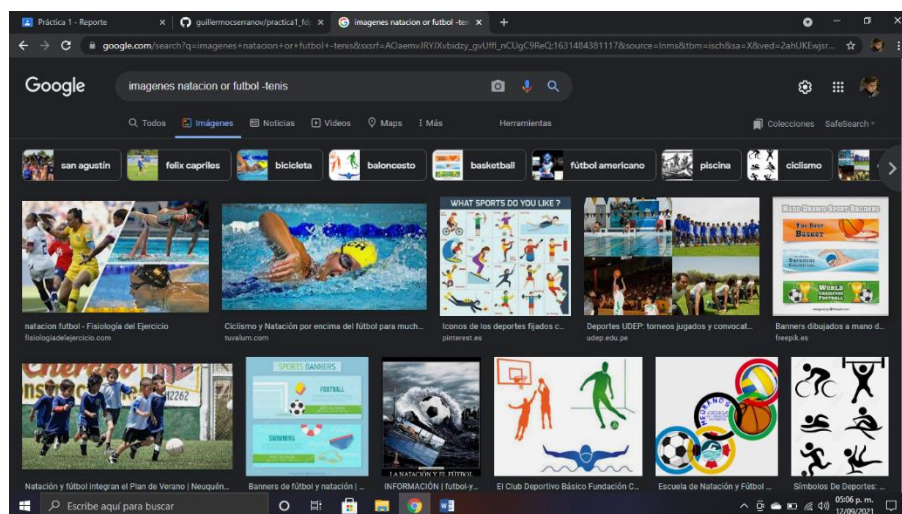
Práctica 1 - Reporte ×
guillermocserranov/practica1_fd ×
imagenes natacion or futbol -ten ×
+

google.com/search?q=imagenes+natacion+or+futbol+-tenis&sxsrf=AOaemvJRYJXvbidzy_gvUffl_nCUgC9ReQ:1631484381117&source=lnms&tbm=isch&sa=X&ved=2ahUKEwjsr...

Google
imagenes natacion or futbol -tenis

Todos  Imágenes  Noticias  Videos  Maps  Más  Herramientas
Colecciones  SafeSearch

san agustín  felix capriles  bicicleta  baloncesto  basketball  fútbol americano  piscina  ciclismo

WHAT SPORTS DO YOU LIKE ?

natacion futbol - Fisiologia del Ejercicio
fisiologiadelejercicio.com

Ciclismo y Natación por encima del fútbol para much...
tuvelum.com

Iconos de los deportes fijados c...
pinterest.es

Deportes UDEP: torneos jugados y convocat...
udep.edu.pe

Banners dibujados a mano d...
freepik.es

SPORTS BANNERS
FOOTBALL
SWIMMING

LA NATACIÓN Y EL FÚTBOL

WORLD

Natación y fútbol integran el Plan de Verano | Neuquén...

Banners de fútbol y natación | ...

INFORMACIÓN | futbol-y...

El Club Deportivo Básico Fundación C...

Escuela de Natación y Fútbol ...

Símbolos De Deportes: ...

Escribe aquí para buscar
05:06 p. m.
12/09/2021